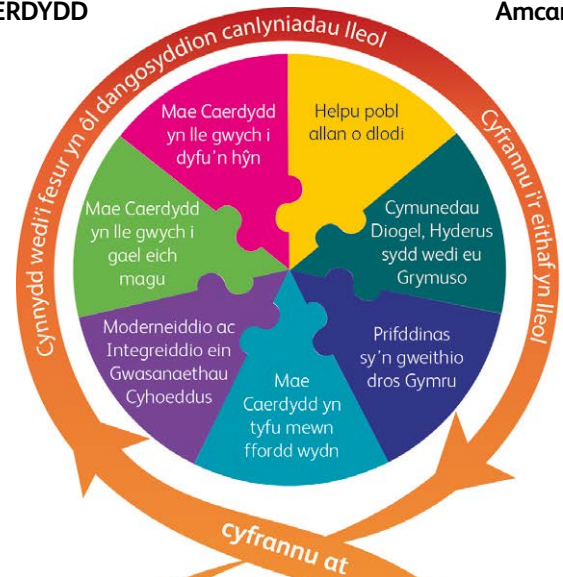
ERDYDD

Amcan

Cynnydd wedi'i fesur yn ôl dangosyddion canlyniadau lleol

Cyfrannu i'r eithaf yn lleol

Mae Caerdydd yn lle gwych i dyfu'n hŷn

Helpu pobl allan o dlodi

Mae Caerdydd yn lle gwych i gael eich magu

Cymunedau Diogel, Hyderus sydd wedi eu Grymuso

Moderneiddio ac Integreiddio ein Gwasanaethau Cyhoeddus

Prifddinas sy'n gweithio dros Gymru

Mae Caerdydd yn tyfu mewn ffordd wydn

cyfrannu at